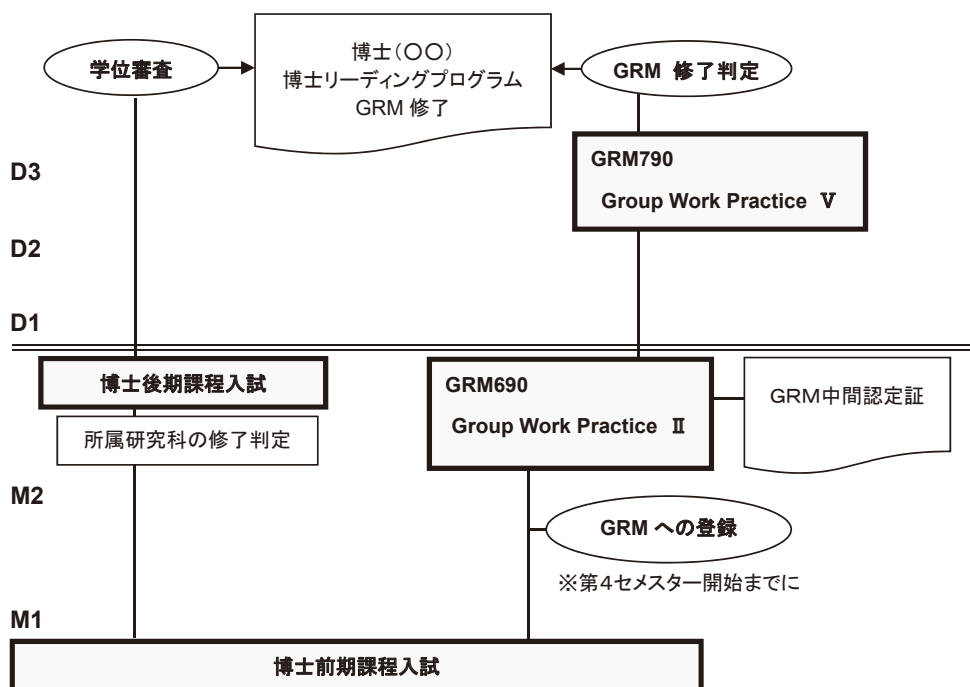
学位審査

博士(○○)
博士リーディングプログラム
GRM 修了

GRM 修了判定

D3

GRM790
Group Work Practice Ⅴ

D2

D1

博士後期課程入試

所属研究科の修了判定

GRM690
Group Work Practice Ⅱ

GRM中間認定証

M2

GRM への登録

※第4セメスター開始までに

M1

博士前期課程入試